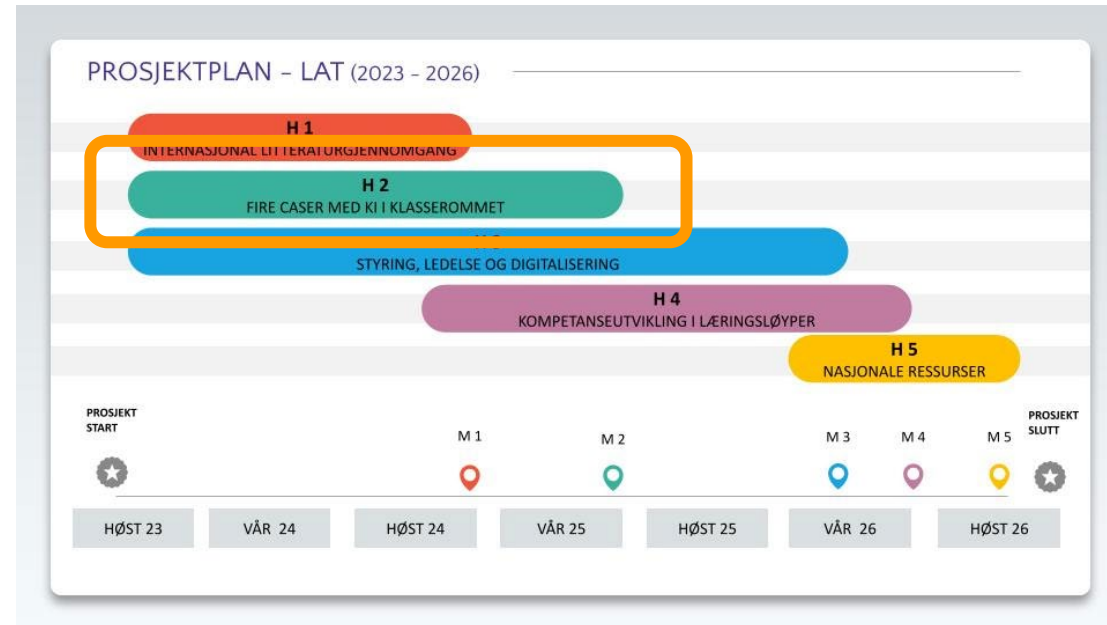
PROSJEKTPLAN – LAT (2023 - 2026)

H 1
INTERNASJONAL LITTERATURGJENNOMGANG

H 2
FIRE CASER MED KI I KLASSEROMMET

H 3
STYRING, LEDELSE OG DIGITALISERING

H 4
KOMPETANSEUTVIKLING I LÆRINGSLØYPER

H 5
NASJONALE RESSURSER

PROSJEKT START

M 1

M 2

M 3

M 4

M 5

PROSJEKT SLUTT

| HØST 23 | VÅR 24 | HØST 24 | VÅR 25 | HØST 25 | VÅR 26 | HØST 26 |
|---|---|---|---|---|---|---|